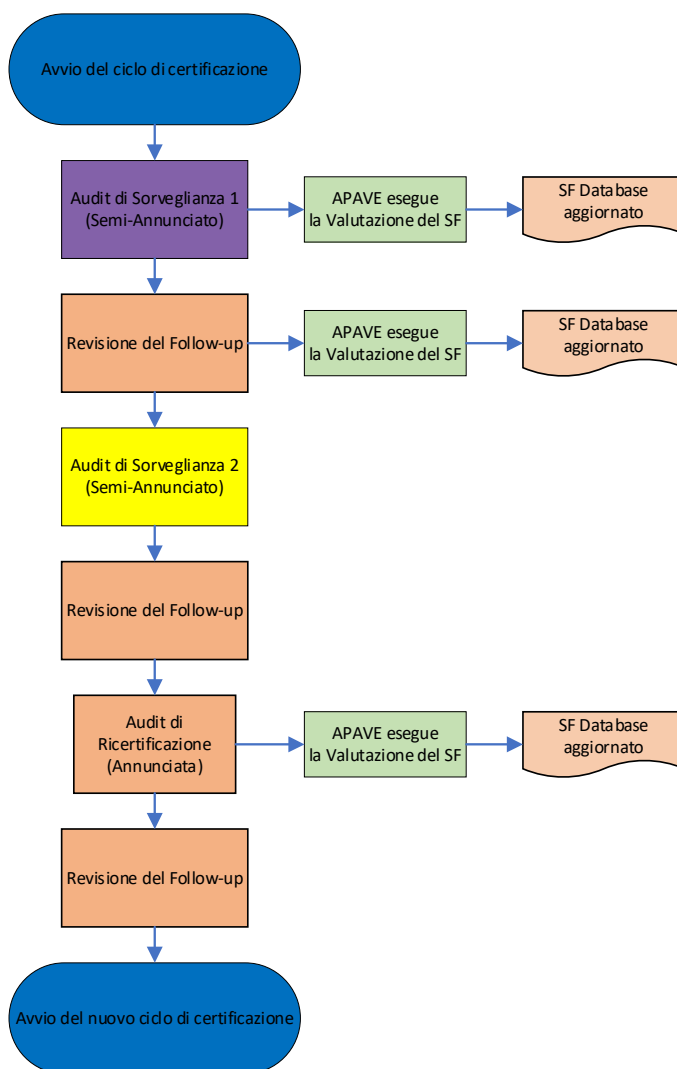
Avvio del ciclo di certificazione

Audit di Sorveglianza 1 (Semi-Annunciato)

APAVE esegue la Valutazione del SF

SF Database aggiornato

Revisione del Follow-up

APAVE esegue la Valutazione del SF

SF Database aggiornato

Audit di Sorveglianza 2 (Semi-Annunciato)

Revisione del Follow-up

Audit di Ricertificazione (Annunciata)

APAVE esegue la Valutazione del SF

SF Database aggiornato

Revisione del Follow-up

Avvio del nuovo ciclo di certificazione